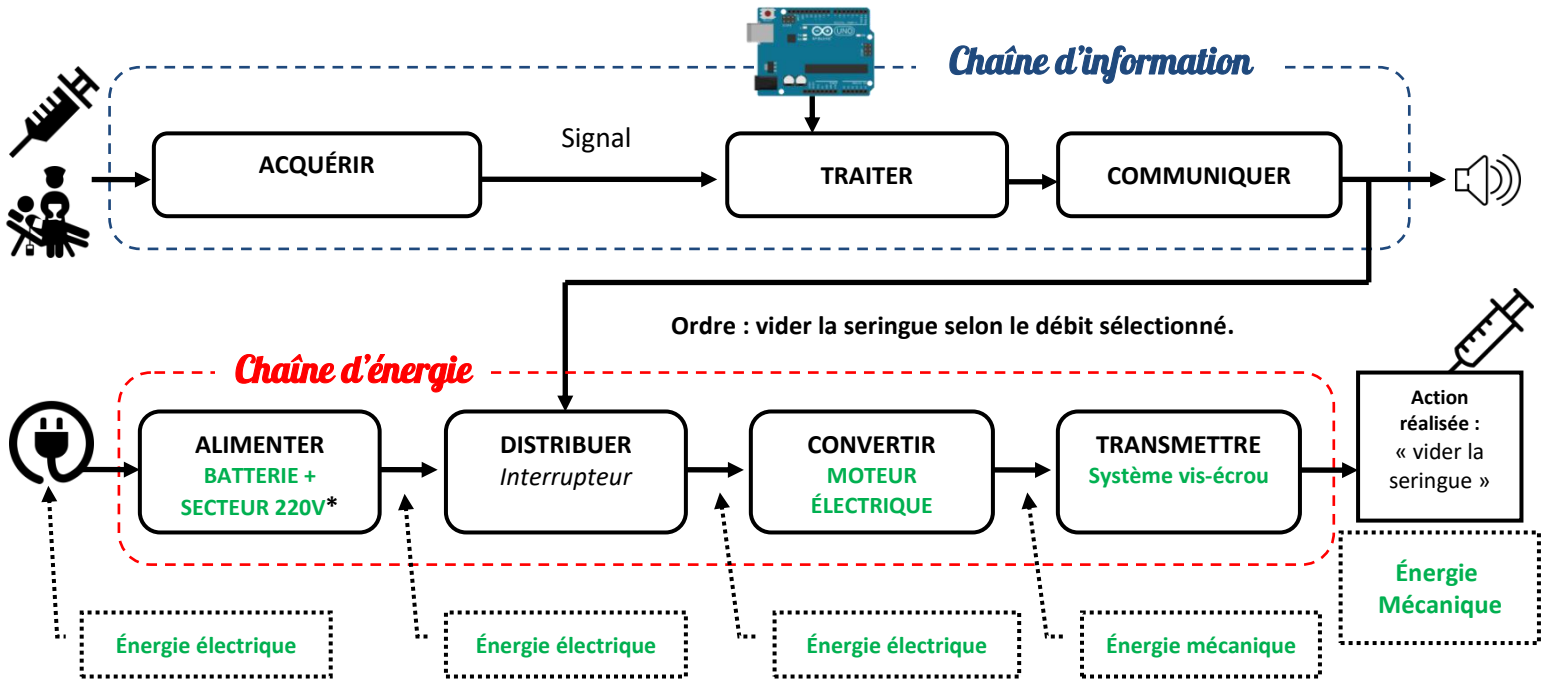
UNO

Chaîne d'information

Signal

ACQUÉRIR

TRAITER

COMMUNIQUER

Ordre : vider la seringue selon le débit sélectionné.

Chaîne d'énergie

ALIMENTER
BATTERIE + SECTEUR 220V*

DISTRIBUER
*Interrupteur*

CONVERTIR
MOTEUR ÉLECTRIQUE

TRANSMETTRE
Système vis-écrou

Action réalisée :
« vider la seringue »

Énergie électrique

Énergie électrique

Énergie électrique

Énergie mécanique

Énergie Mécanique